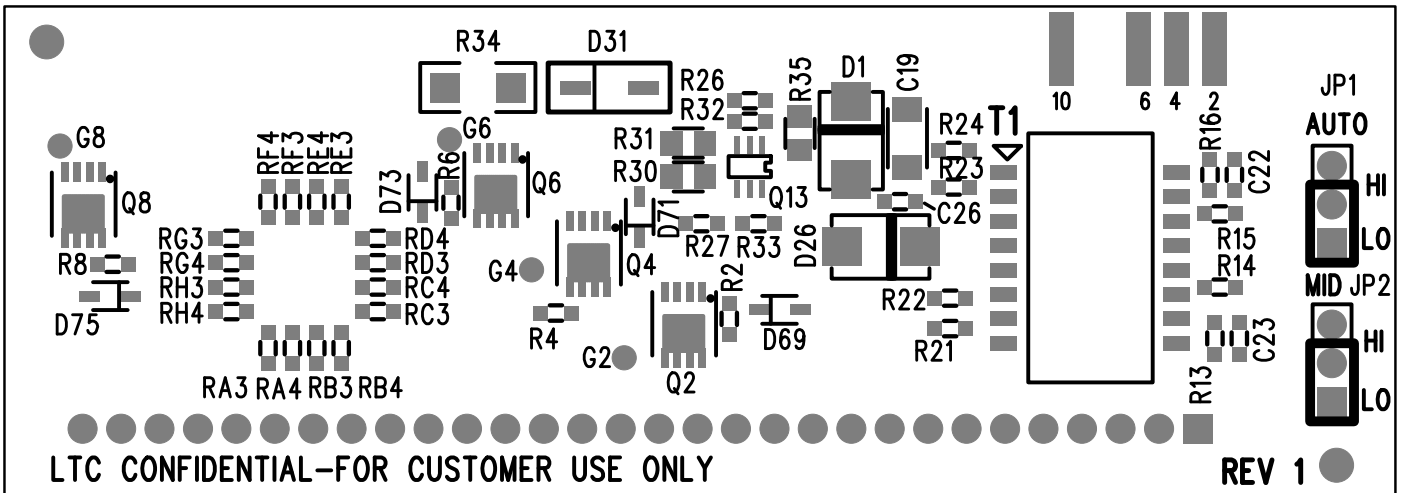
R34 D31
R26
R32
R35 D1 C19
JP1
10 6 4 2
AUTO
G8
G6
R31
R24
T1
R16
C22
RF4 RF3 RE4 RE3
R6
D73
Q6
R30
Q13
R23
C26
HI
Q8
D71
R27 R33
D26
LO
RG3
RG4
RH3
RH4
RD4
RD3
RC4
RC3
R15
R14
G4
Q4
R8
R2
R22
MID JP2
D75
R4
D69
R21
C23
HI
G2
Q2
LO
RA3 RA4 RB3 RB4
R13
LTC CONFIDENTIAL-FOR CUSTOMER USE ONLY
REV 1